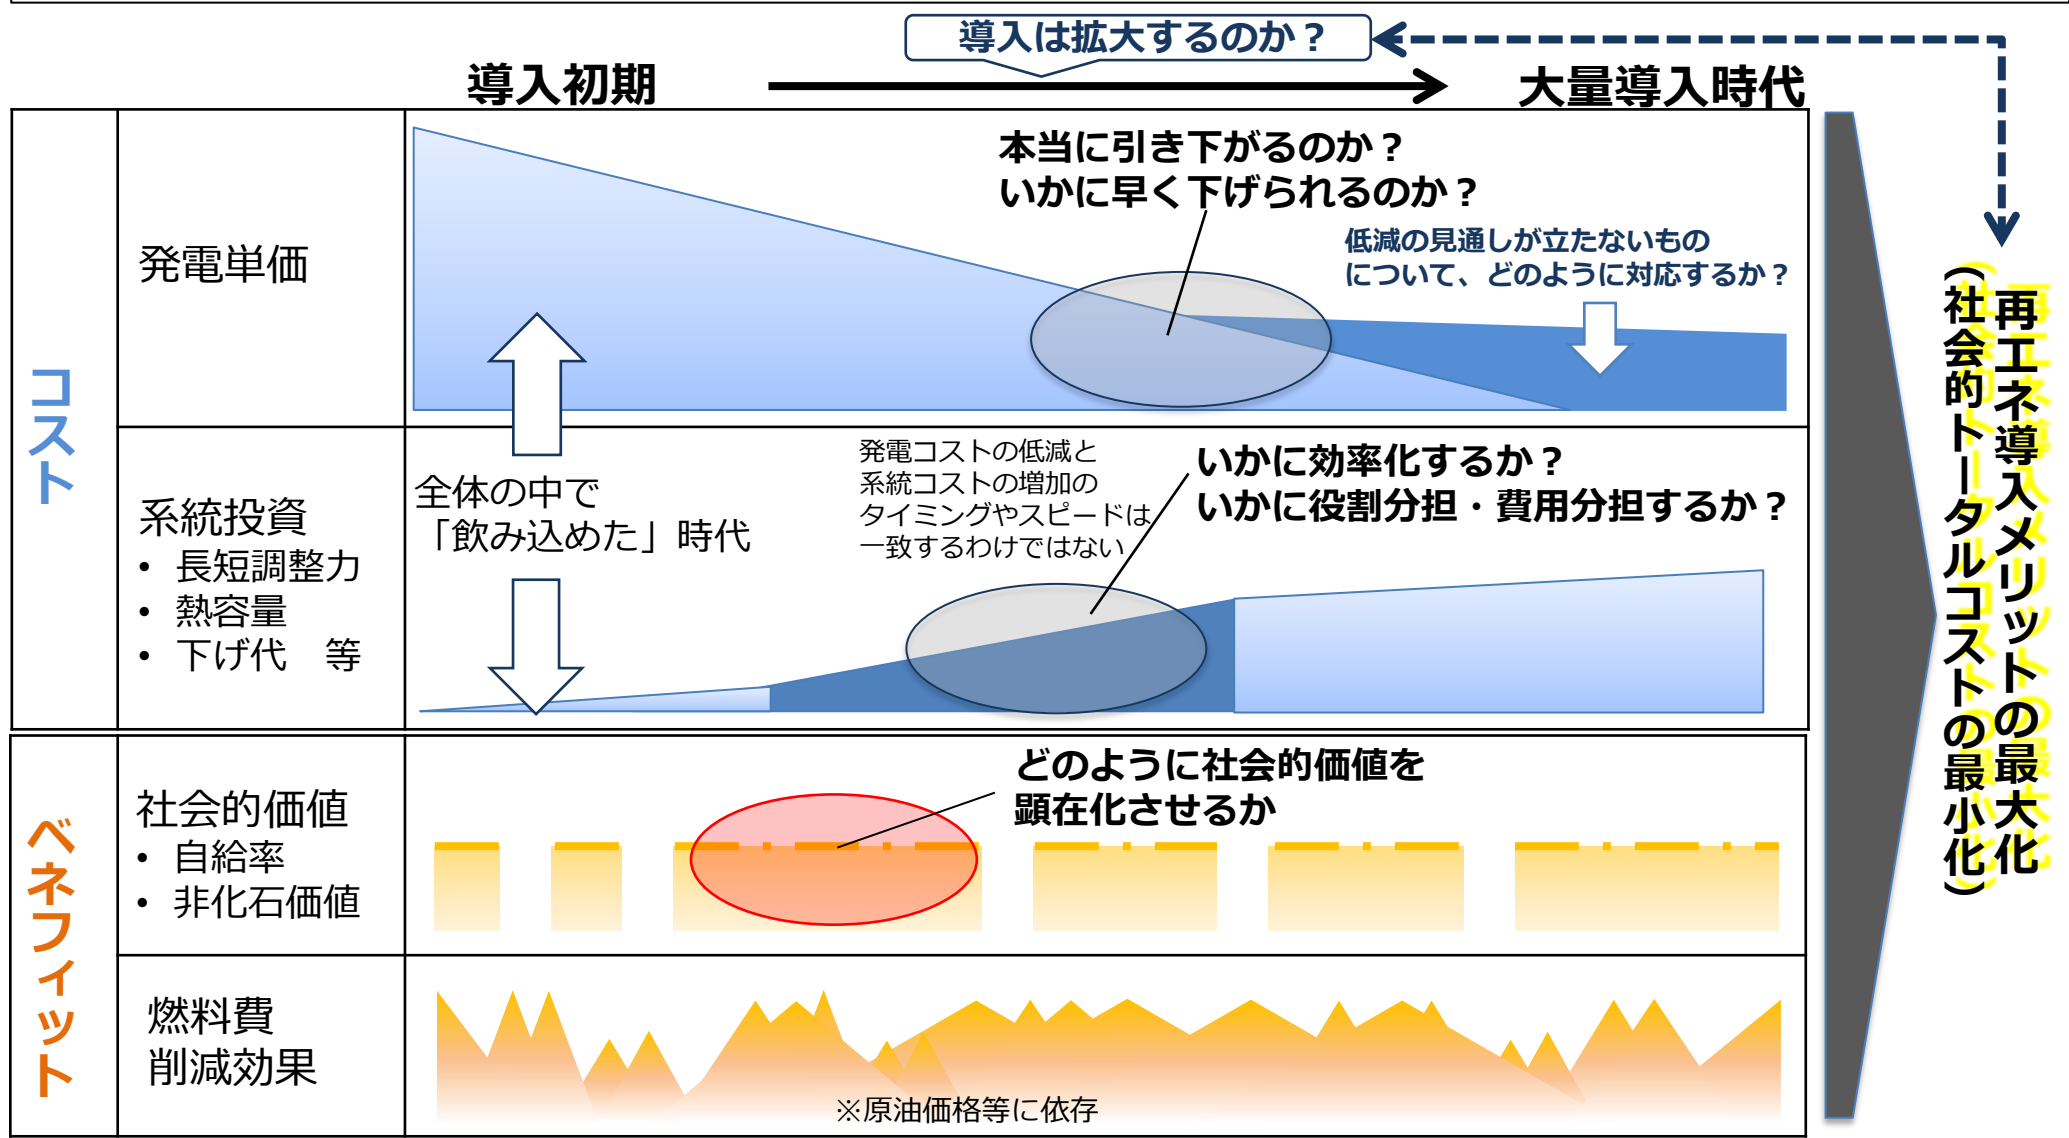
導入は拡大するのか？

導入初期

大量導入時代

コスト

発電単価

本当に引き下がるのか？
いかに早く下げられるのか？

低減の見通しが立たないものについて、どのように対応するか？

系統投資
• 長短調整力
• 熱容量
• 下げ代　等

全体の中で「飲み込めた」時代

発電コストの低減と系統コストの増加のタイミングやスピードは一致するわけではない

いかに効率化するか？
いかに役割分担・費用分担するか？

ベネフィット

社会的価値
• 自給率
• 非化石価値

どのように社会的価値を顕在化させるか

燃料費削減効果

※原油価格等に依存

再エネ導入メリットの最大化
（社会的トータルコストの最小化）